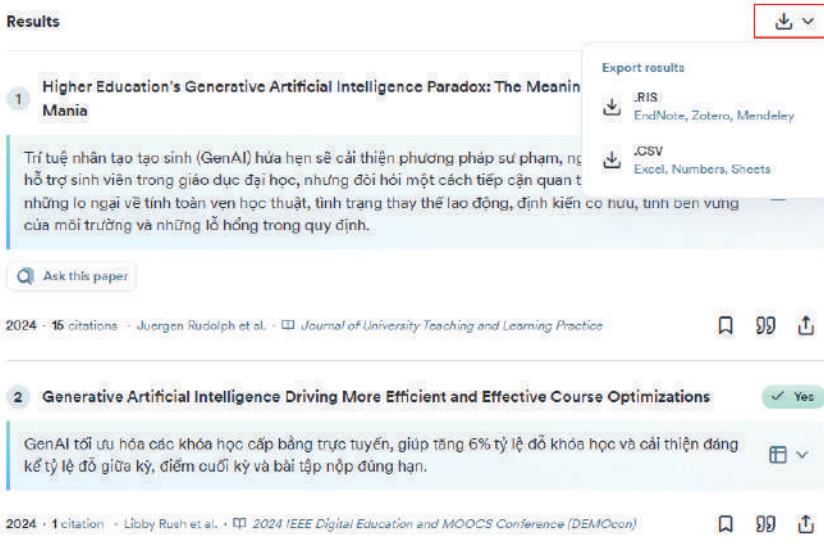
Results

Export results

.RIS
EndNote, Zotero, Mendeley

.CSV
Excel, Numbers, Sheets

1 Higher Education's Generative Artificial Intelligence Paradox: The Meanin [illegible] Mania

Trí tuệ nhân tạo tạo sinh (GenAI) hứa hẹn sẽ cải thiện phương pháp sư phạm, ng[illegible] hỗ trợ sinh viên trong giáo dục đại học, nhưng đòi hỏi một cách tiếp cận quan t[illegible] những lo ngại về tính toàn vẹn học thuật, tình trạng thay thế lao động, định kiến cố hữu, tính bền vững của môi trường và những lỗ hổng trong quy định.

Ask this paper

2024 · 16 citations · Juergen Rudolph et al. · Journal of University Teaching and Learning Practice

2 Generative Artificial Intelligence Driving More Efficient and Effective Course Optimizations

Yes

GenAI tối ưu hóa các khóa học cấp bằng trực tuyến, giúp tăng 6% tỷ lệ đỗ khóa học và cải thiện đáng kể tỷ lệ đỗ giữa kỳ, điểm cuối kỳ và bài tập nộp đúng hạn.

2024 · 1 citation · Libby Rush et al. · 2024 IEEE Digital Education and MOOCS Conference (DEMOcon)